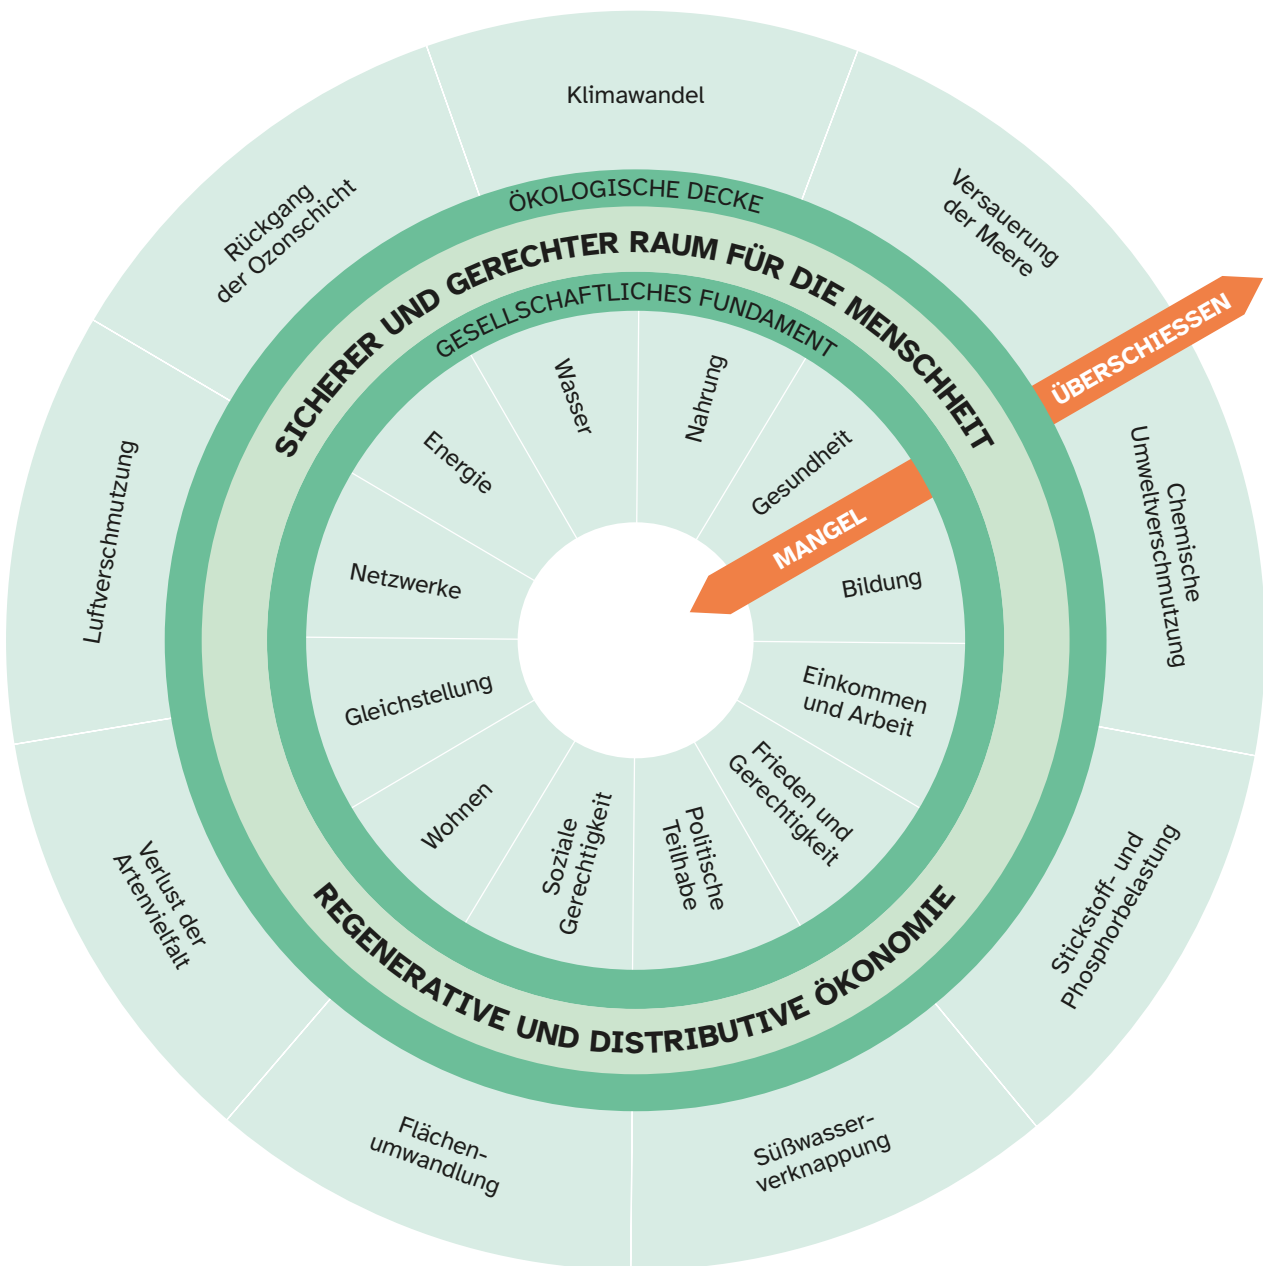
Klimawandel

Versauerung der Meere

ÜBERSCHIESSEN

Chemische Umweltverschmutzung

Stickstoff- und Phosphorbelastung

Süßwasserverknappung

Flächenumwandlung

Verlust der Artenvielfalt

Luftverschmutzung

Rückgang der Ozonschicht

ÖKOLOGISCHE DECKE

SICHERER UND GERECHTER RAUM FÜR DIE MENSCHHEIT

GESELLSCHAFTLICHES FUNDAMENT

Wasser

Nahrung

Gesundheit

MANGEL

Bildung

Einkommen und Arbeit

Frieden und Gerechtigkeit

Politische Teilhabe

Soziale Gerechtigkeit

Wohnen

Gleichstellung

Netzwerke

Energie

REGENERATIVE UND DISTRIBUTIVE ÖKONOMIE